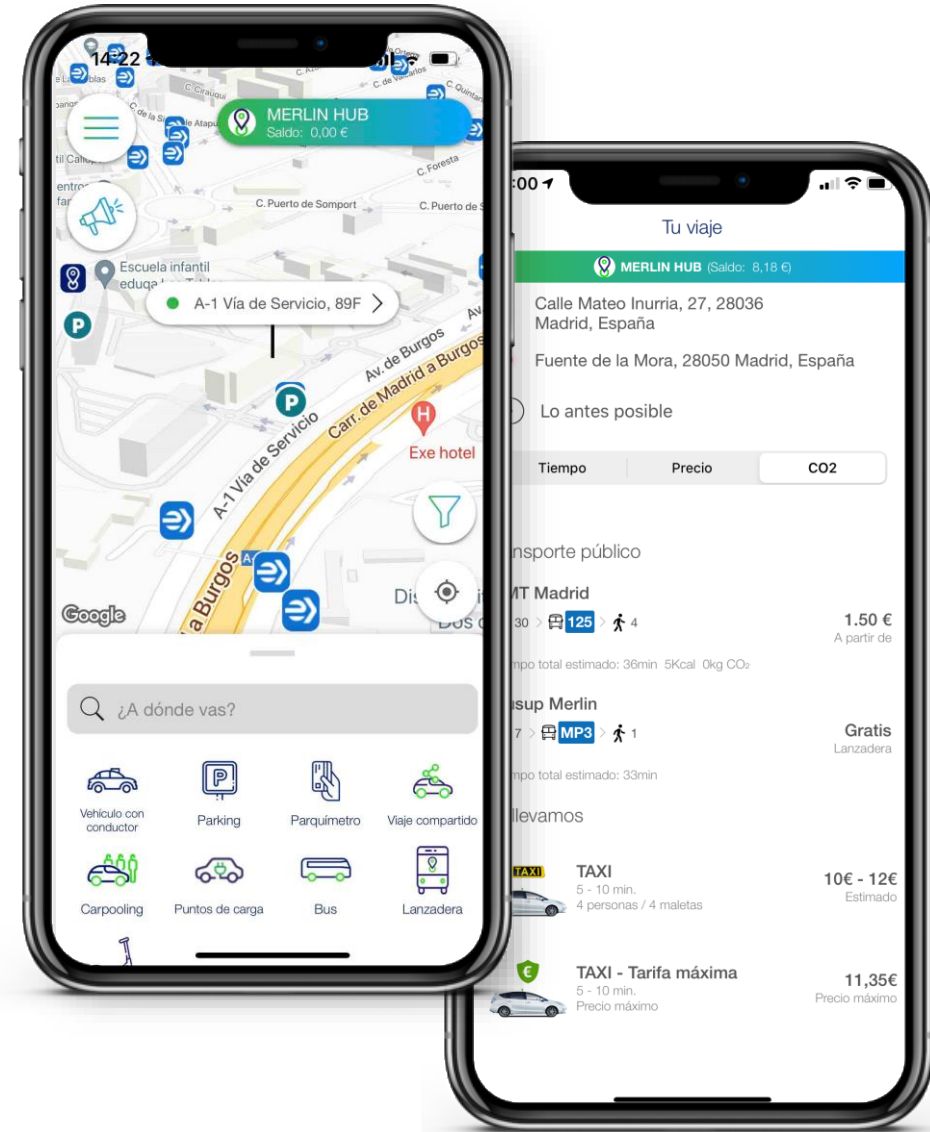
14:22

MERLIN HUB
Saldo: 0,00 €

C. Ciraqui
C. de la Sierra de Atapuerca
C. de Ruesta
C. Foresta
C. Puerto de Somport
C. Puerto de S
Escuela infantil
A-1 Vía de Servicio, 89F
Av. de Burgos
Carr. de Madrid a Burgos
A-1 Vía de Servicio
Exe hotel
a Burgos
Google

¿A dónde vas?

Vehículo con conductor
Parking
Parquímetro
Viaje compartido
Carpooling
Puntos de carga
Bus
Lanzadera

:00

Tu viaje

MERLIN HUB (Saldo: 8,18 €)

Calle Mateo Inurria, 27, 28036 Madrid, España
Fuente de la Mora, 28050 Madrid, España
Lo antes posible

| Tiempo | Precio | CO2 |
|---|---|---|

nsporte público

MT Madrid
30 > 125 > 4
1.50 €
A partir de
mpo total estimado: 36min 5Kcal 0kg $CO_2$

usup Merlin
7 > MP3 > 1
Gratis
Lanzadera
mpo total estimado: 33min

llevamos

TAXI
TAXI
5 - 10 min.
4 personas / 4 maletas
10€ - 12€
Estimado

TAXI - Tarifa máxima
5 - 10 min.
Precio máximo
11,35€
Precio máximo